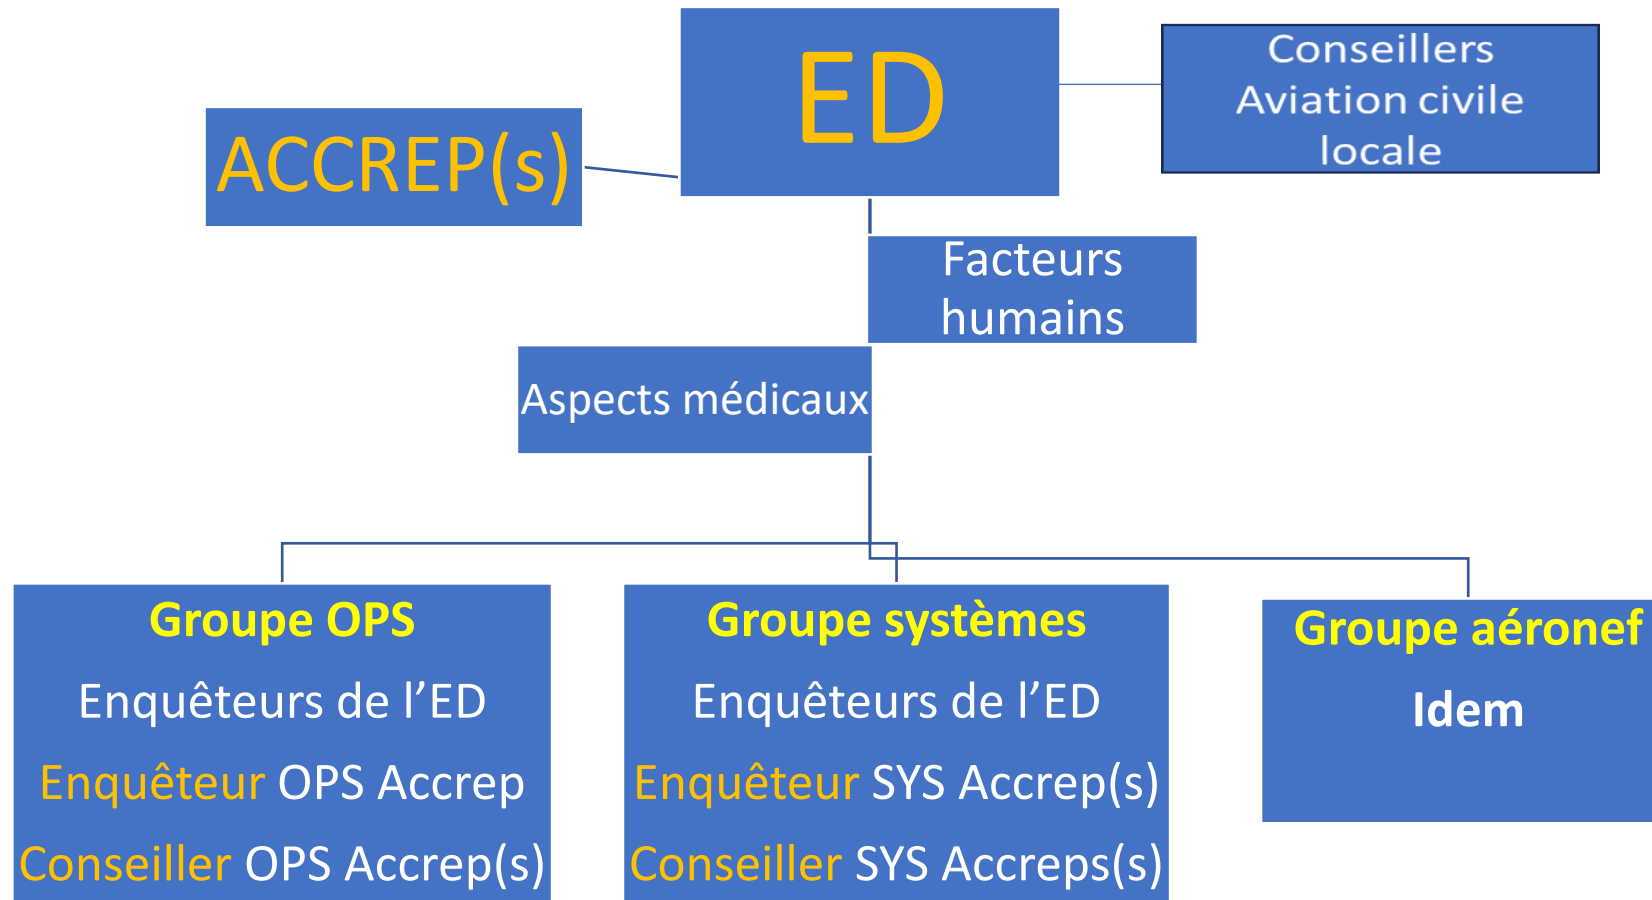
ED

ACCREP(s)

Conseillers Aviation civile locale

Facteurs humains

Aspects médicaux

Groupe OPS
Enquêteurs de l’ED
Enquêteur OPS Accrep
Conseiller OPS Accrep(s)

Groupe systèmes
Enquêteurs de l’ED
Enquêteur SYS Accrep(s)
Conseiller SYS Accreps(s)

Groupe aéronef
Idem